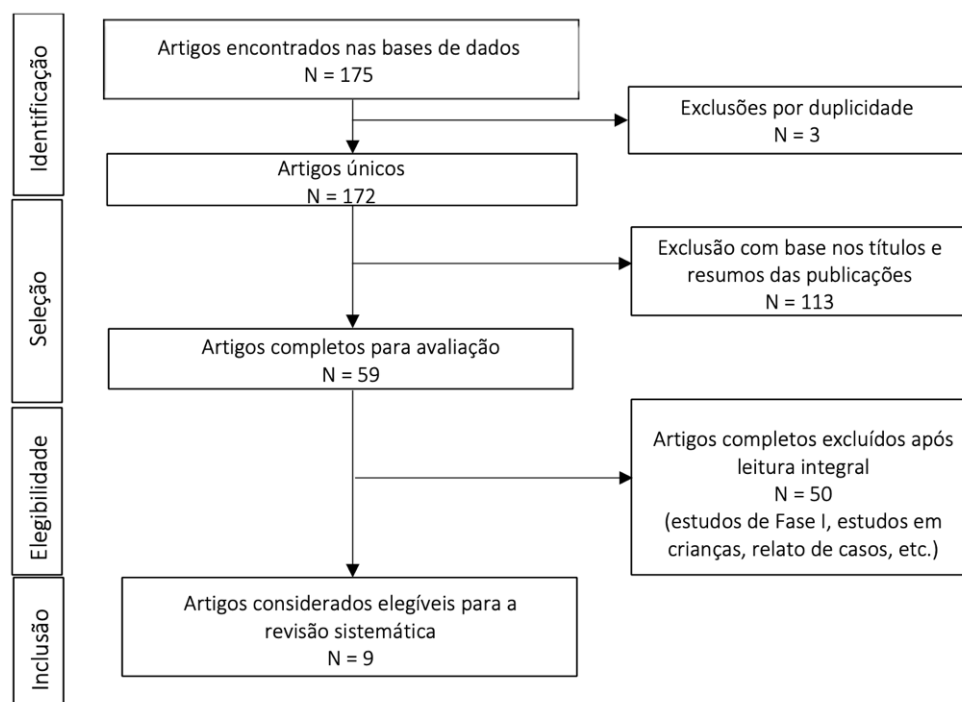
Identificação

Artigos encontrados nas bases de dados
N = 175

Exclusões por duplicidade
N = 3

Artigos únicos
N = 172

Seleção

Exclusão com base nos títulos e resumos das publicações
N = 113

Artigos completos para avaliação
N = 59

Elegibilidade

Artigos completos excluídos após leitura integral
N = 50
(estudos de Fase I, estudos em crianças, relato de casos, etc.)

Inclusão

Artigos considerados elegíveis para a revisão sistemática
N = 9